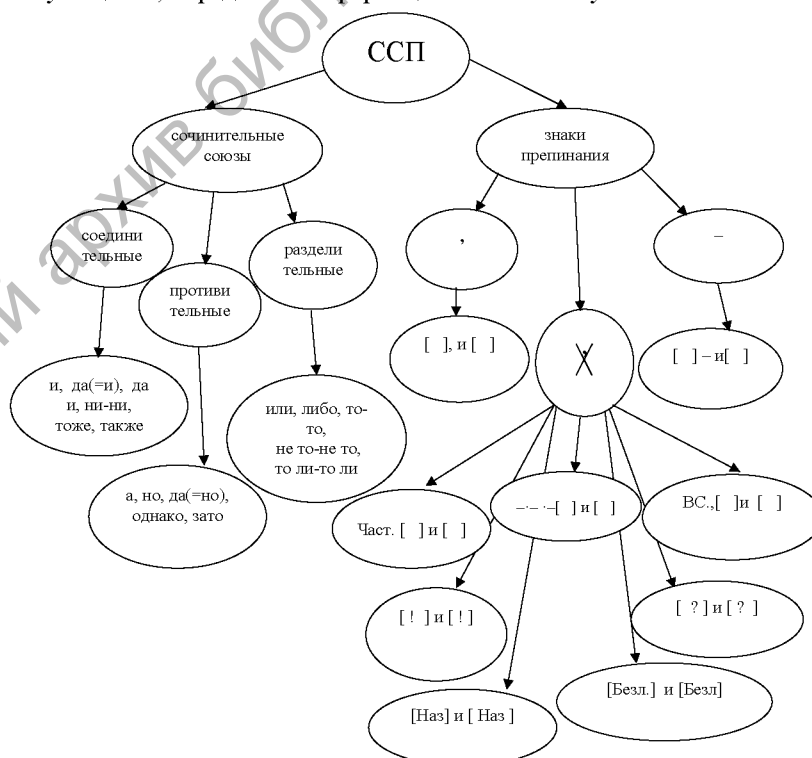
ССП

сочинительные союзы

знаки препинания

соединительные

противительные

разделительные

и, да(=и), да и, ни-ни, тоже, также

а, но, да(=но), однако, зато

или, либо, то-то, не то-не то, то ли-то ли

,

–

[ ], и [ ]

[ ] – и[ ]

Част. [ ] и [ ]

–·– ·–[ ] и [ ]

ВС.,[ ]и [ ]

[ ! ] и [ ! ]

[ ? ] и [ ? ]

[Безл.] и [Безл]

[Наз] и [ Наз ]